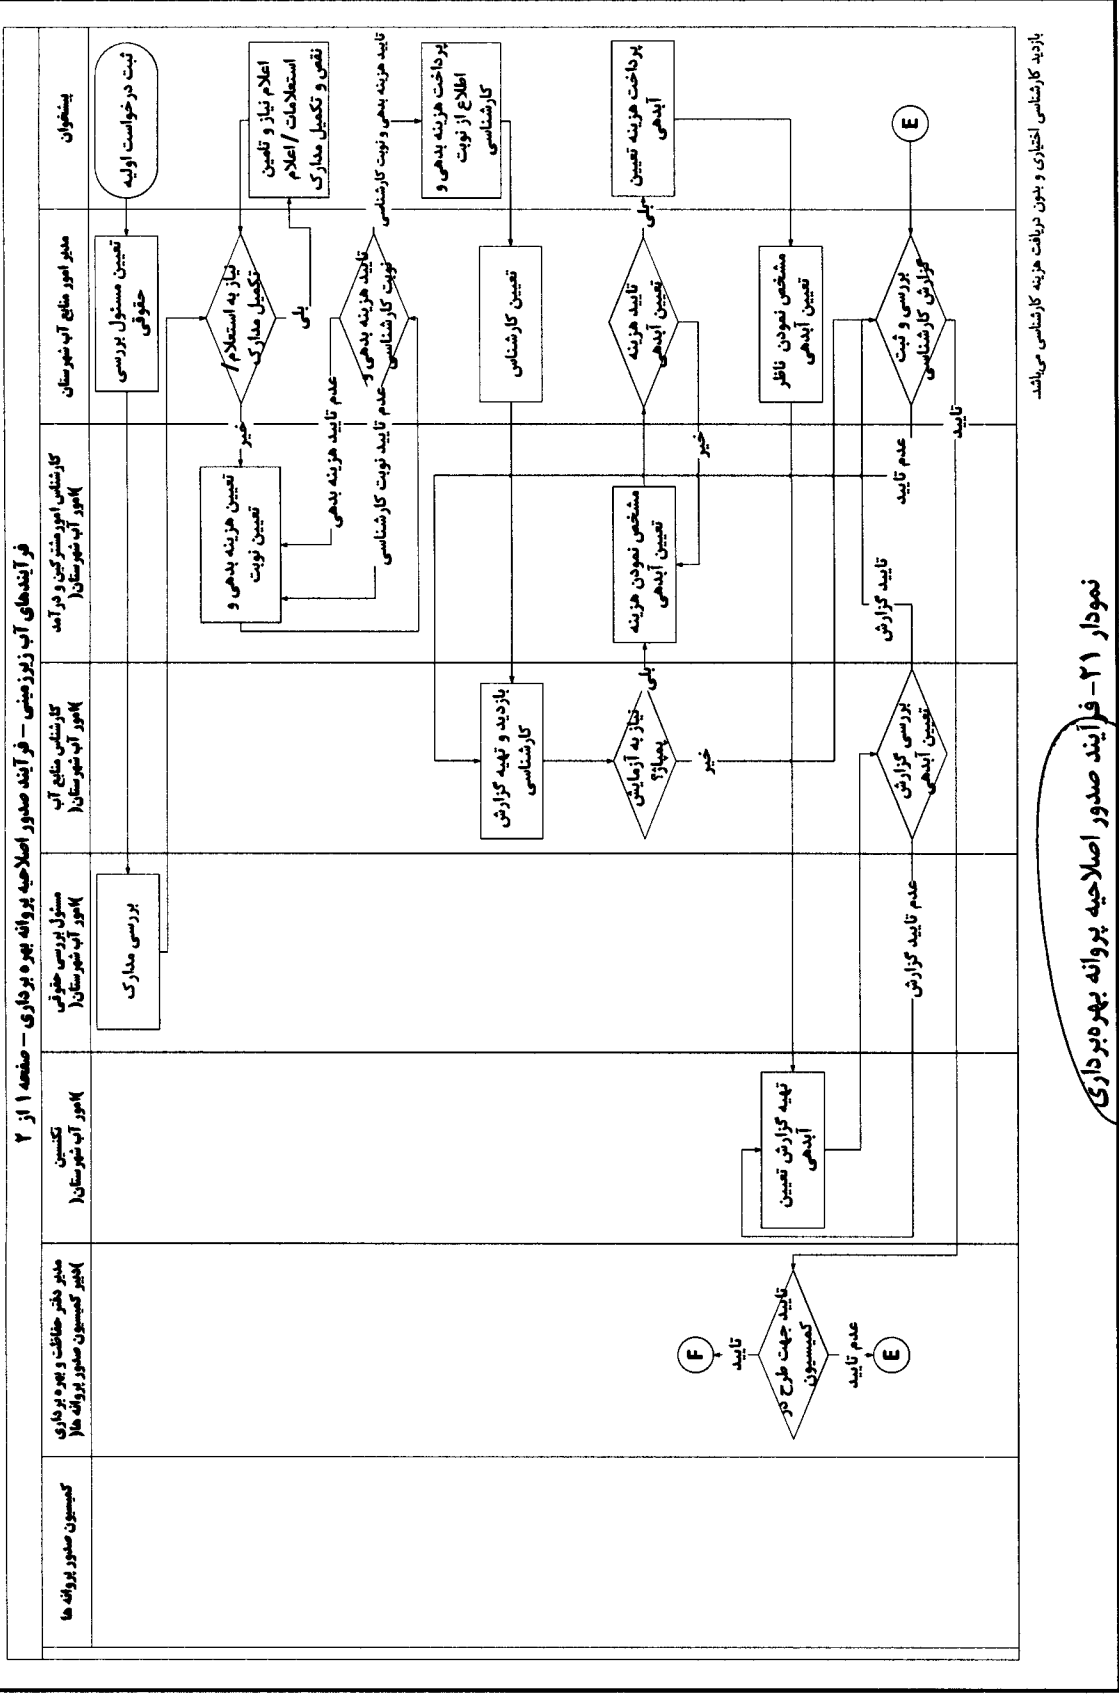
فرآیندهای آب زیرزمینی – فرآیند صدور اصلاحیه پروانه بهره برداری – صفحه ۱ از ۲

پیشخوان

مدیر امور منابع آب شهرستان

کارشناس امور مشترکین و درآمد (امور آب شهرستان)

کارشناس منابع آب (امور آب شهرستان)

مسئول بررسی حقوقی (امور آب شهرستان)

تکنسین (امور آب شهرستان)

مدیر دفتر حفاظت و بهره برداری (دبیر کمیسیون صدور پروانه ها)

کمیسیون صدور پروانه ها

ثبت درخواست اولیه

تعیین مسئول بررسی حقوقی

بررسی مدارک

نیاز به استعلام/ تکمیل مدارک

بلی

خیر

اعلام نیاز و تامین استعلامات / اعلام نقص و تکمیل مدارک

تعیین هزینه بدهی و تعیین نوبت

تایید هزینه بدهی و نوبت کارشناسی

عدم تایید هزینه بدهی

عدم تایید نوبت کارشناسی

تایید هزینه بدهی و نوبت کارشناسی

پرداخت هزینه بدهی و اطلاع از نوبت کارشناسی

تعیین کارشناس

بازدید و تهیه گزارش کارشناسی

نیاز به آزمایش پمپاژ؟

بلی

خیر

مشخص نمودن هزینه تعیین آبدهی

تایید هزینه تعیین آبدهی

خیر

بلی

پرداخت هزینه تعیین آبدهی

مشخص نمودن ناظر تعیین آبدهی

تهیه گزارش تعیین آبدهی

بررسی گزارش تعیین آبدهی

تایید گزارش

عدم تایید گزارش

بررسی و ثبت گزارش کارشناسی

عدم تایید

تایید

تایید جهت طرح در کمیسیون

تایید

عدم تایید

F

E

E

بازدید کارشناسی اختیاری و بدون دریافت هزینه کارشناسی می‌باشد.

نمودار ۲۱ – فرآیند صدور اصلاحیه پروانه بهره‌برداری